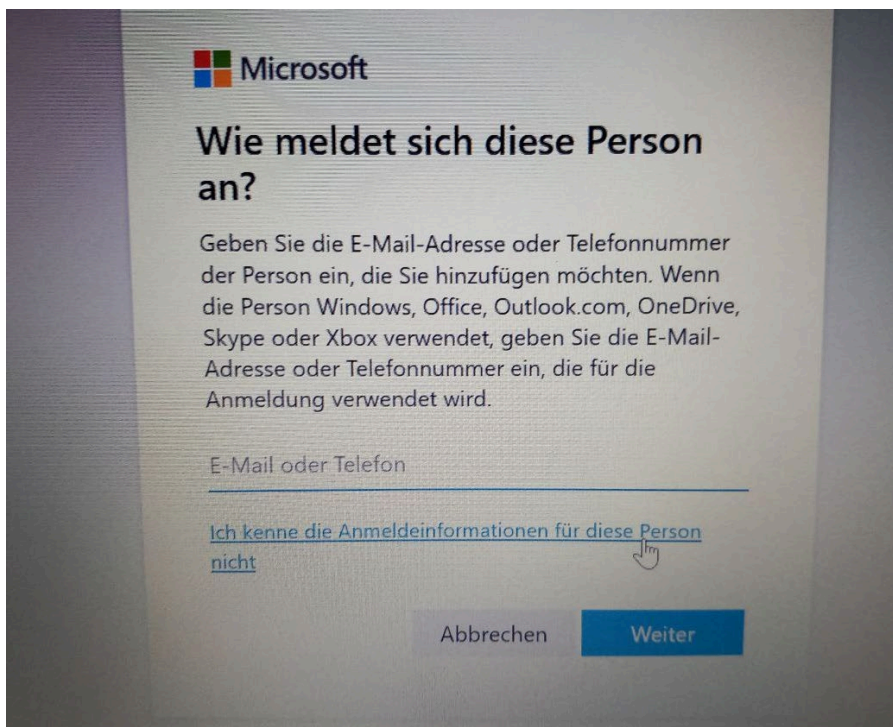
Microsoft

Wie meldet sich diese Person an?

Geben Sie die E-Mail-Adresse oder Telefonnummer der Person ein, die Sie hinzufügen möchten. Wenn die Person Windows, Office, Outlook.com, OneDrive, Skype oder Xbox verwendet, geben Sie die E-Mail-Adresse oder Telefonnummer ein, die für die Anmeldung verwendet wird.

E-Mail oder Telefon

Ich kenne die Anmeldeinformationen für diese Person nicht

Abbrechen

Weiter